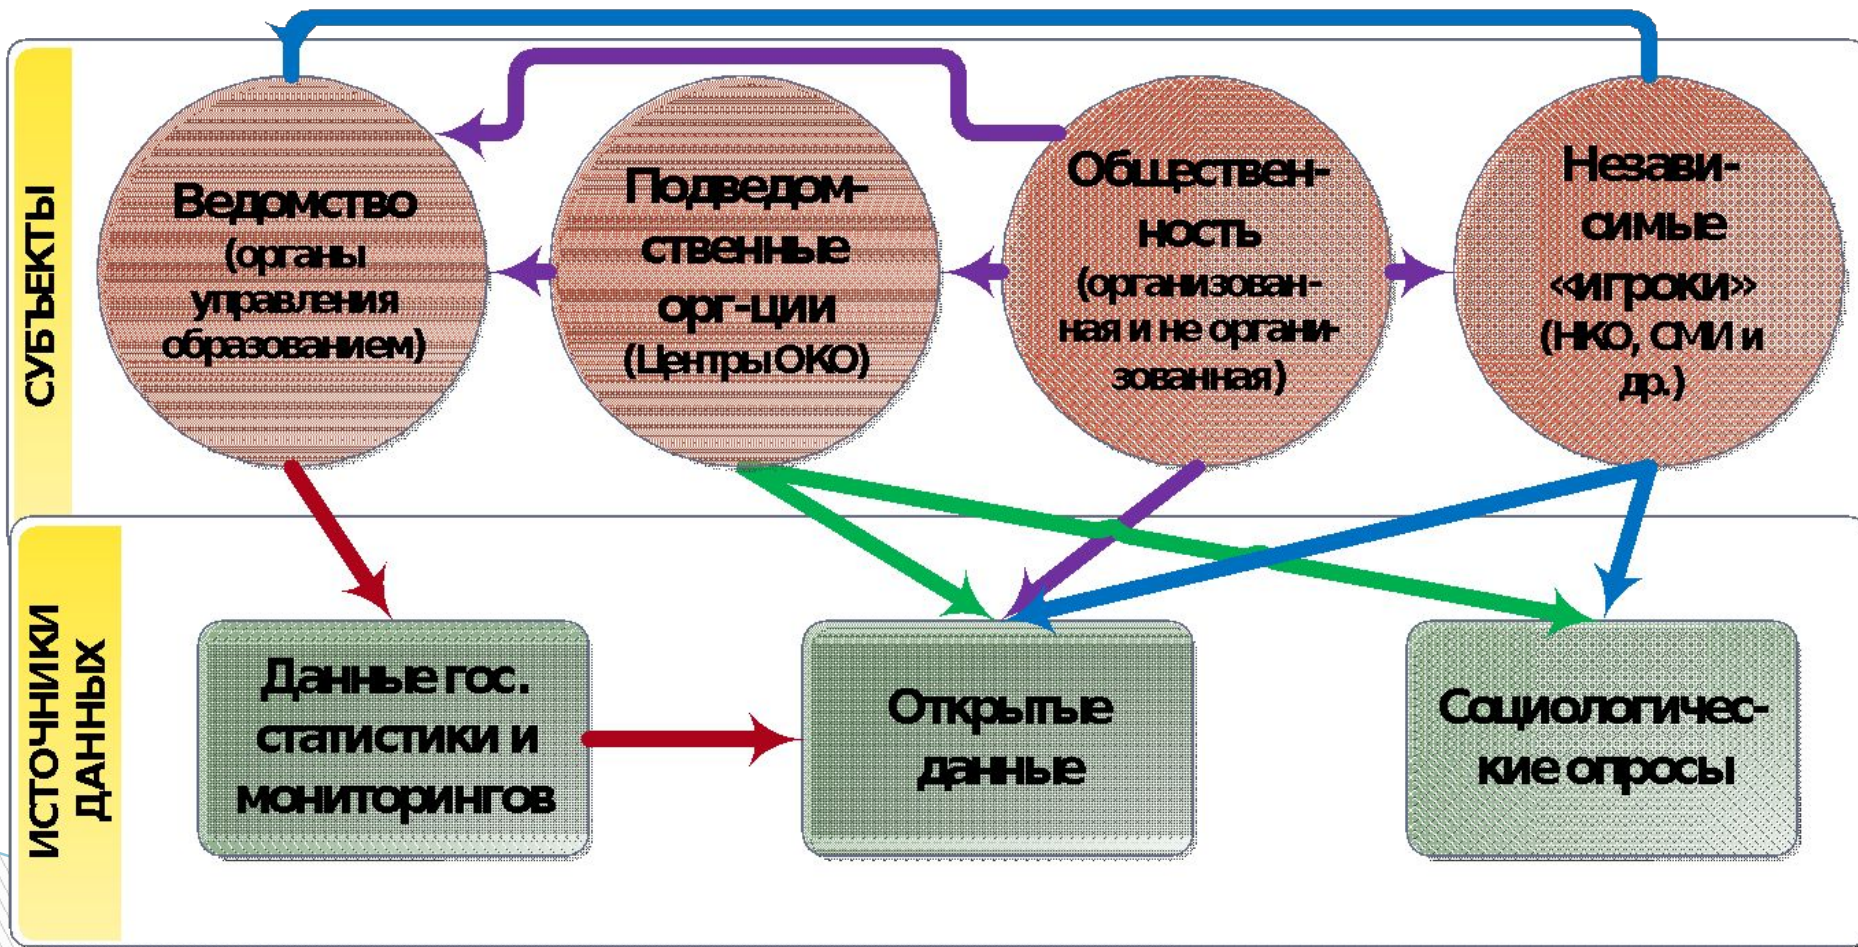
СУБЪЕКТЫ

Ведомство (органы управления образованием)

Подведомственные орг-ции (Центры ОКО)

Общественность (организованная и не организованная)

Независимые «игроки» (НКО, СМИ и др.)

ИСТОЧНИКИ ДАННЫХ

Данные гос. статистики и мониторингов

Открытые данные

Социологические опросы